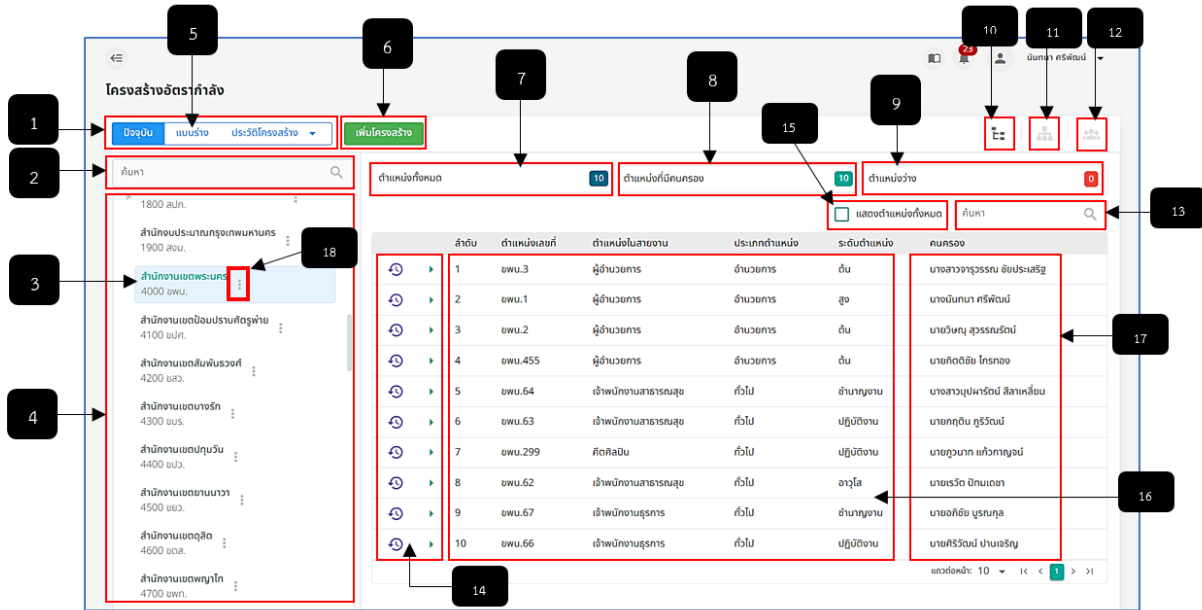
โครงสร้างอัตรากำลัง

23

นันทนา ศรีพัฒน์

1
2
3
4
5
6
7
8
9
10
11
12
13
14
15
16
17
18

ปัจจุบัน | แบบร่าง | ประวัติโครงสร้าง

เพิ่มโครงสร้าง

ค้นหา

1800 สปภ.

สำนักงบประมาณกรุงเทพมหานคร
1900 สงม.

สำนักงานเขตพระนคร
4000 ขพน.

สำนักงานเขตป้อมปราบศัตรูพ่าย
4100 ขปภ.

สำนักงานเขตสัมพันธวงศ์
4200 ขสว.

สำนักงานเขตบางรัก
4300 ขบร.

สำนักงานเขตปทุมวัน
4400 ขปว.

สำนักงานเขตยานนาวา
4500 ขยว.

สำนักงานเขตดุสิต
4600 ขดส.

สำนักงานเขตพญาไท
4700 ขพท.

ตำแหน่งทั้งหมด 10

ตำแหน่งที่มีคนครอง 10

ตำแหน่งว่าง 0

แสดงตำแหน่งทั้งหมด

ค้นหา

| ลำดับ | ตำแหน่งเลขที่ | ตำแหน่งในสายงาน | ประเภทตำแหน่ง | ระดับตำแหน่ง | คนครอง |
|---|---|---|---|---|---|
| 1 | ขพน.3 | ผู้อำนวยการ | อำนวยการ | ต้น | นางสาวจารุวรรณ ชัยประเสริฐ |
| 2 | ขพน.1 | ผู้อำนวยการ | อำนวยการ | สูง | นางนันทนา ศรีพัฒน์ |
| 3 | ขพน.2 | ผู้อำนวยการ | อำนวยการ | ต้น | นายวิษณุ สุวรรณรัตน์ |
| 4 | ขพน.455 | ผู้อำนวยการ | อำนวยการ | ต้น | นายกิตติชัย ไกรทอง |
| 5 | ขพน.64 | เจ้าพนักงานสาธารณสุข | ทั่วไป | อำนาญงาน | นางสาวบุปผารัตน์ สีลาเหลี่ยม |
| 6 | ขพน.63 | เจ้าพนักงานสาธารณสุข | ทั่วไป | ปฏิบัติงาน | นายฤกติน ภูริวัฒน์ |
| 7 | ขพน.299 | ศิลปิน | ทั่วไป | ปฏิบัติงาน | นายภูวนาท แก้วกาญจน์ |
| 8 | ขพน.62 | เจ้าพนักงานสาธารณสุข | ทั่วไป | อาวุโส | นายเรวัต ปักมเดชา |
| 9 | ขพน.67 | เจ้าพนักงานธุรการ | ทั่วไป | อำนาญงาน | นายอภิชัย บูรณกุล |
| 10 | ขพน.66 | เจ้าพนักงานธุรการ | ทั่วไป | ปฏิบัติงาน | นายศิริวัฒน์ ปานเจริญ |

แถวต่อหน้า: 10 | < 1 >